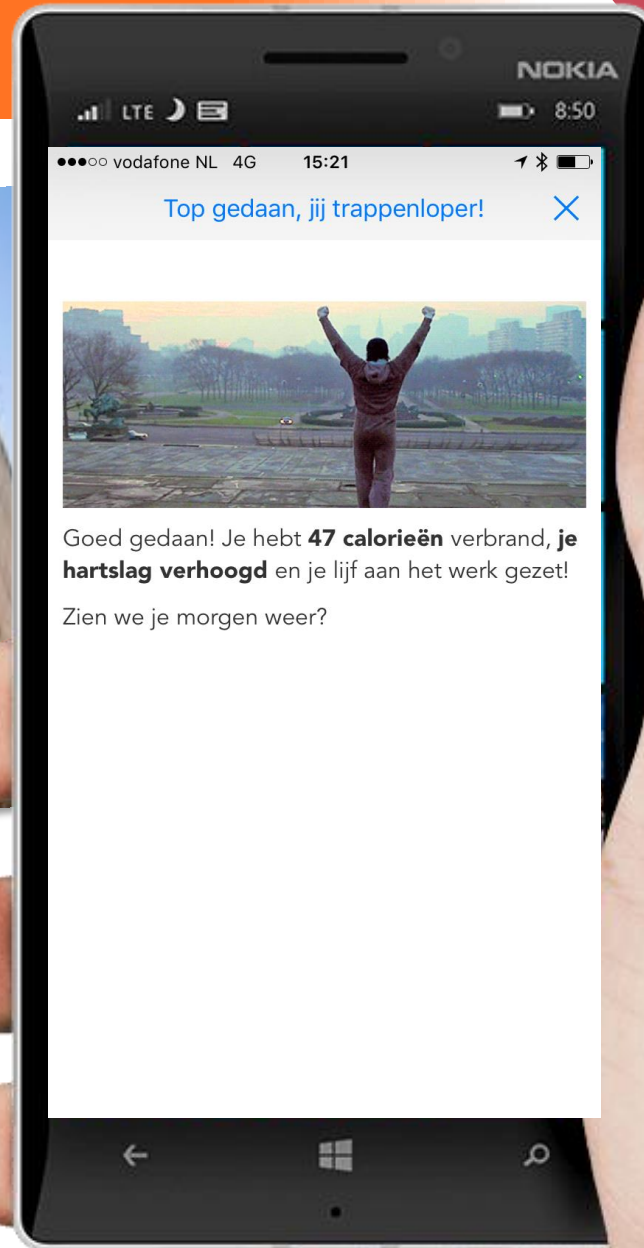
NOKIA

LTE 8:50

●●●○○ vodafone NL 4G 15:21

Top gedaan, jij trappenloper!

Goed gedaan! Je hebt **47 calorieën** verbrand, **je hartslag verhoogd** en je lijf aan het werk gezet!

Zien we je morgen weer?